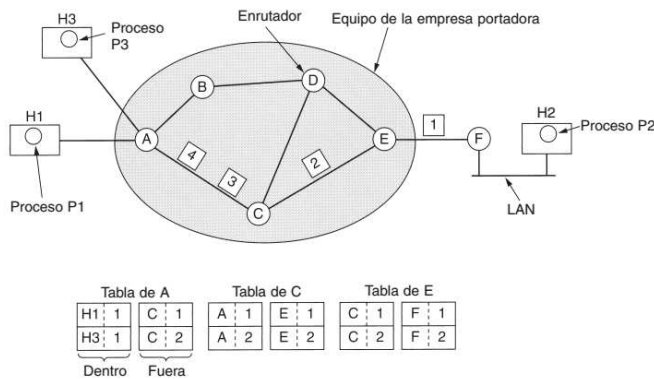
H3
Proceso P3
Enrutador
Equipo de la empresa portadora
B
D
H1
A
4
3
2
E
1
F
H2
Proceso P2
Proceso P1
C
LAN

Tabla de A

| H1 | 1 |
|---|---|
| H3 | 1 |

| C | 1 |
|---|---|
| C | 2 |

Dentro Fuera

Tabla de C

| A | 1 |
|---|---|
| A | 2 |

| E | 1 |
|---|---|
| E | 2 |

Tabla de E

| C | 1 |
|---|---|
| C | 2 |

| F | 1 |
|---|---|
| F | 2 |